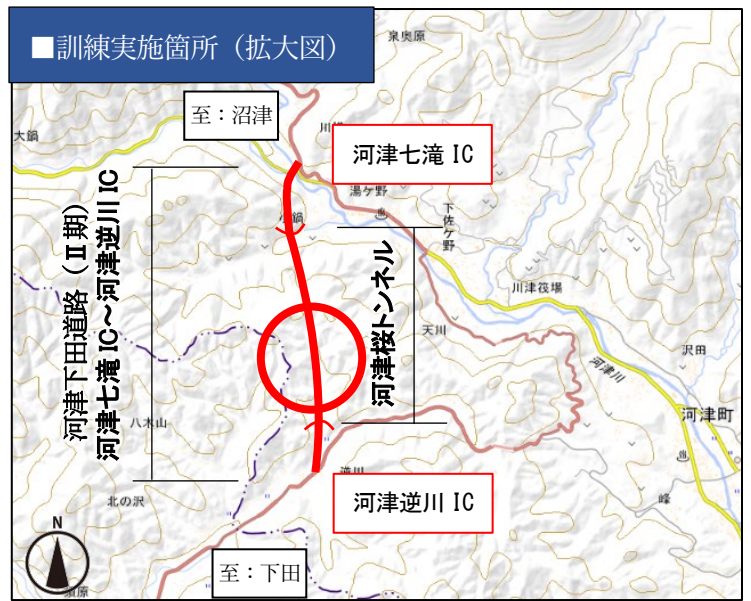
■訓練実施箇所（拡大図）

至：沼津

河津七滝 IC

河津下田道路（Ⅱ期）
河津七滝 IC～河津逆川 IC

河津桜トンネル

河津逆川 IC

至：下田

泉奥原
大鍋
湯ケ野
下佐ケ野
川津筏場
天川
沢田
河津町
河津川
八木山
北の沢
逆川
峰
N